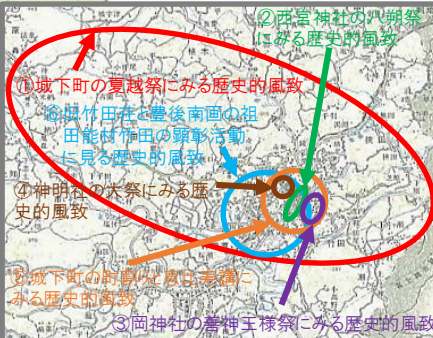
②西宮神社の八朔祭にみる歴史的風致

①城下町の夏越祭にみる歴史的風致

⑥旧竹田荘と豊後南画の祖田能村竹田の顕彰活動に見る歴史的風致

④神明社の大祭にみる歴史的風致

⑤城下町の町割りと店舗・寺院にみる歴史的風致

③岡神社の喜神王様祭にみる歴史的風致